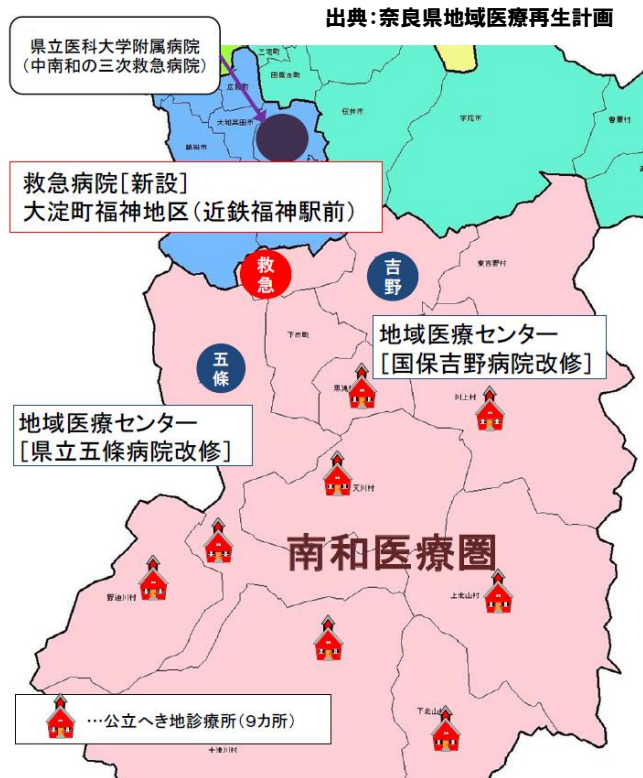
出典：奈良県地域医療再生計画

県立医科大学附属病院
（中南和の三次救急病院）

三宅町
田原本町
広陵町
大和高田市
葛城市
桜井市
宇陀市
曽爾村

救急病院［新設］
大淀町福神地区（近鉄福神駅前）

救急

吉野

東吉野村

下市町

地域医療センター
［国保吉野病院改修］

五條

黒滝村

川上村

地域医療センター
［県立五條病院改修］

天川村

南和医療圏

野迫川村

上北山村

下北山村

十津川村

…公立へき地診療所（9カ所）